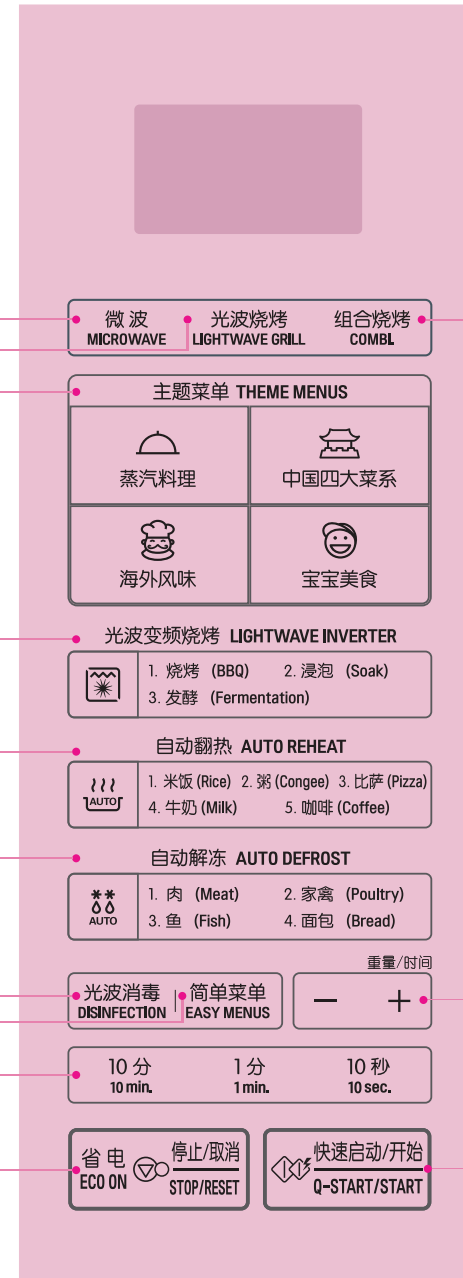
微波
MICROWAVE

光波烧烤
LIGHTWAVE GRILL

组合烧烤
COMBI.

主题菜单 THEME MENUS

| 蒸汽料理 | 中国四大菜系 |
|---|---|
| 海外风味 | 宝宝美食 |

光波变频烧烤 LIGHTWAVE INVERTER

1. 烧烤 (BBQ) 2. 浸泡 (Soak)
3. 发酵 (Fermentation)

自动翻热 AUTO REHEAT

AUTO

1. 米饭 (Rice) 2. 粥 (Congee) 3. 比萨 (Pizza)
4. 牛奶 (Milk) 5. 咖啡 (Coffee)

自动解冻 AUTO DEFROST

AUTO

1. 肉 (Meat) 2. 家禽 (Poultry)
3. 鱼 (Fish) 4. 面包 (Bread)

重量/时间

光波消毒
DISINFECTION

简单菜单
EASY MENUS

−　＋

10 分
10 min.

1 分
1 min.

10 秒
10 sec.

省 电
ECO ON

停止/取消
STOP/RESET

快速启动/开始
Q-START/START